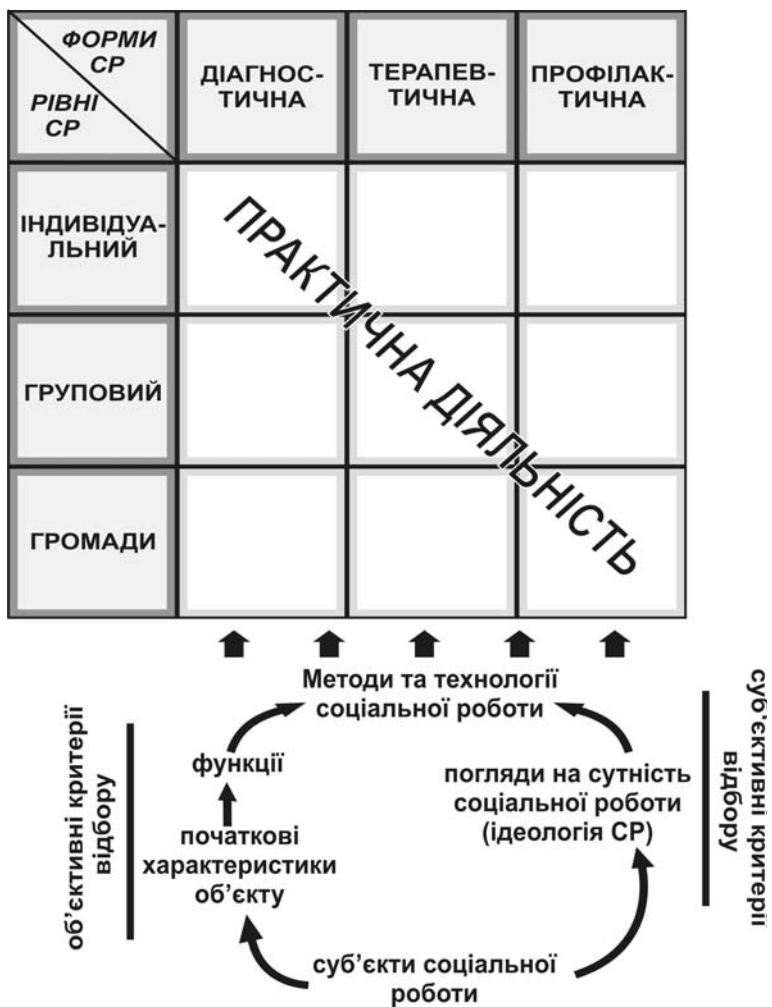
| ФОРМИ СР / РІВНІ СР | ДІАГНОСТИЧНА | ТЕРАПЕВТИЧНА | ПРОФІЛАКТИЧНА |
|---|---|---|---|
| ІНДИВІДУАЛЬНИЙ | | | |
| ГРУПОВИЙ | | | |
| ГРОМАДИ | | | |

ПРАКТИЧНА ДІЯЛЬНІСТЬ

Методи та технології соціальної роботи

об'єктивні критерії відбору

функції

початкові характеристики об'єкту

суб'єктивні критерії відбору

погляди на сутність соціальної роботи (ідеологія СР)

суб'єкти соціальної роботи